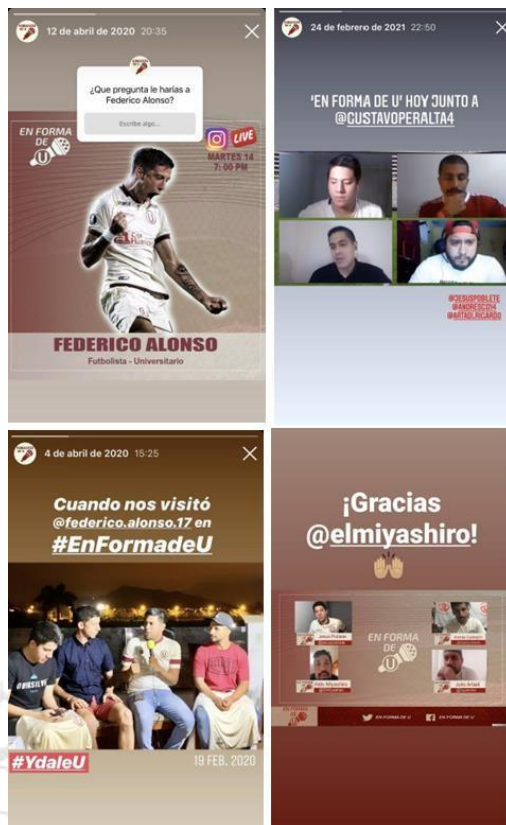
12 de abril de 2020 20:35

¿Que pregunta le harías a Federico Alonso?

Escribe algo...

EN FORMA DE U

LIVE

MARTES 14
7:00 PM

FEDERICO ALONSO

Futbolista - Universitario

24 de febrero de 2021 22:50

'EN FORMA DE U' HOY JUNTO A @GUSTAVOPERALTA4

@JESUSPOBLETE
@ANDRESC014
@ARTADLRICARDO

4 de abril de 2020 15:25

Cuando nos visitó @federico.alonso.17 en #EnFormadeU

#YdaleU

19 FEB. 2020

¡Gracias @elmiyashiro!

EN FORMA DE U

EN FORMA DE U

EN FORMA DE U